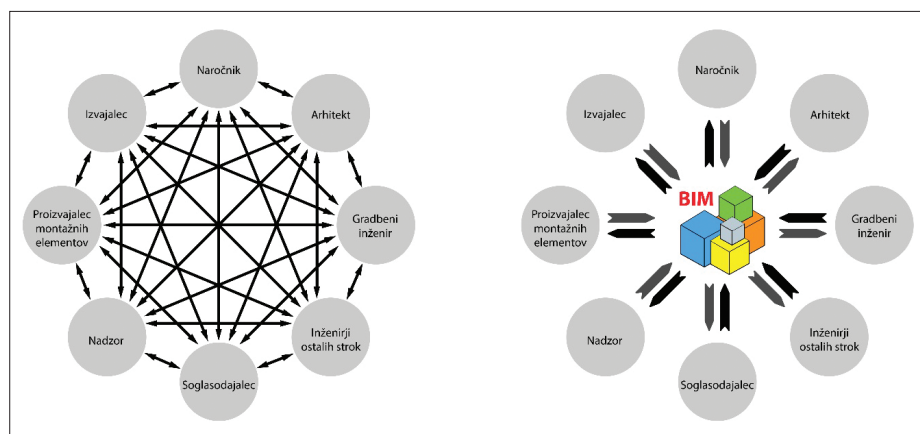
Naročnik
Izvajalec
Arhitekt
Proizvajalec montažnih elementov
Gradbeni inženir
Nadzor
Inženirji ostalih strok
Soglasodajalec

Naročnik
Izvajalec
Arhitekt
BIM
Proizvajalec montažnih elementov
Gradbeni inženir
Nadzor
Inženirji ostalih strok
Soglasodajalec